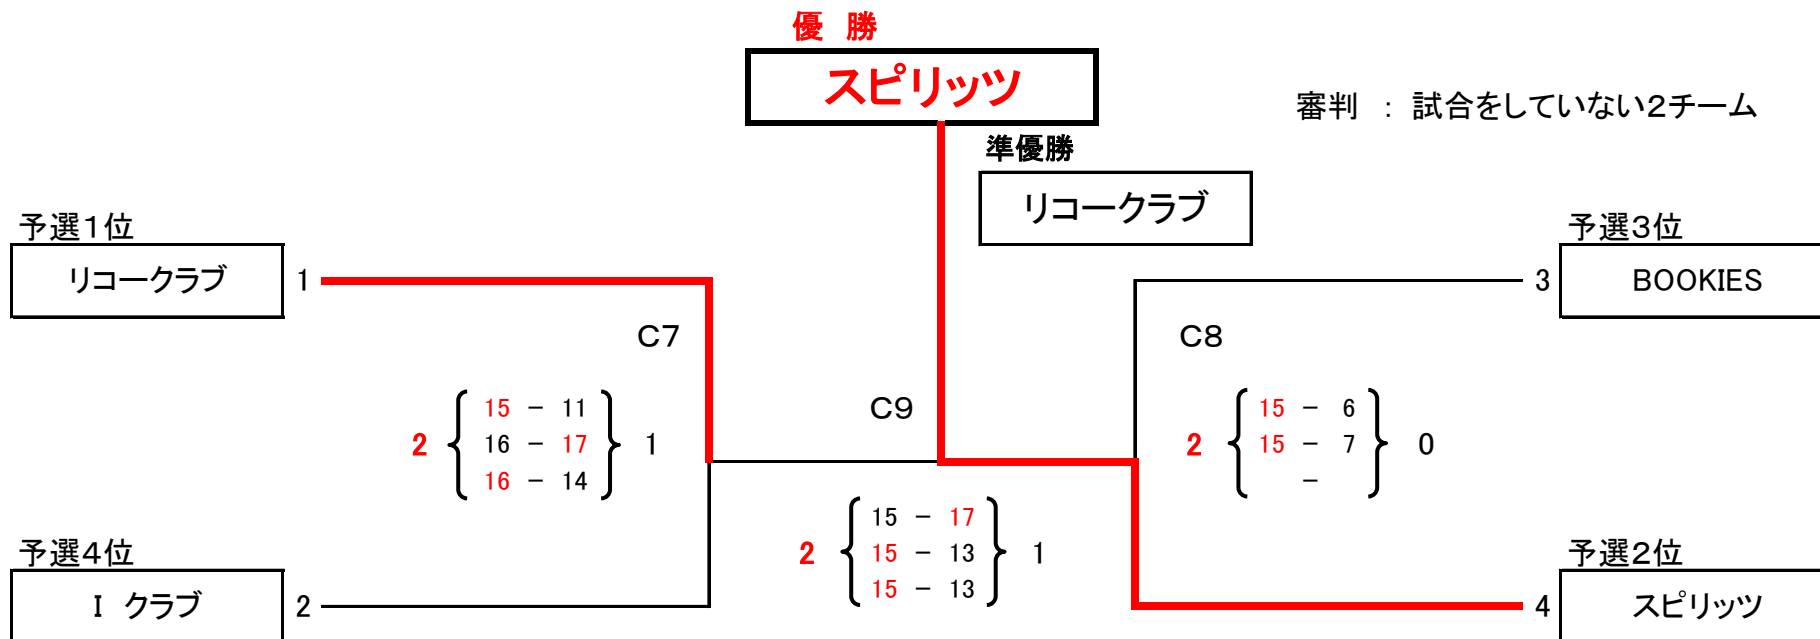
優　勝

スピリッツ

審判　：　試合をしていない2チーム

準優勝

リコークラブ

予選1位

リコークラブ

1

予選3位

3

BOOKIES

C7

C8

C9

2　15 − 11　16 − 17　16 − 14　1

2　15 − 6　15 − 7　−　0

予選4位

I　クラブ

2

2　15 − 17　15 − 13　15 − 13　1

予選2位

4

スピリッツ